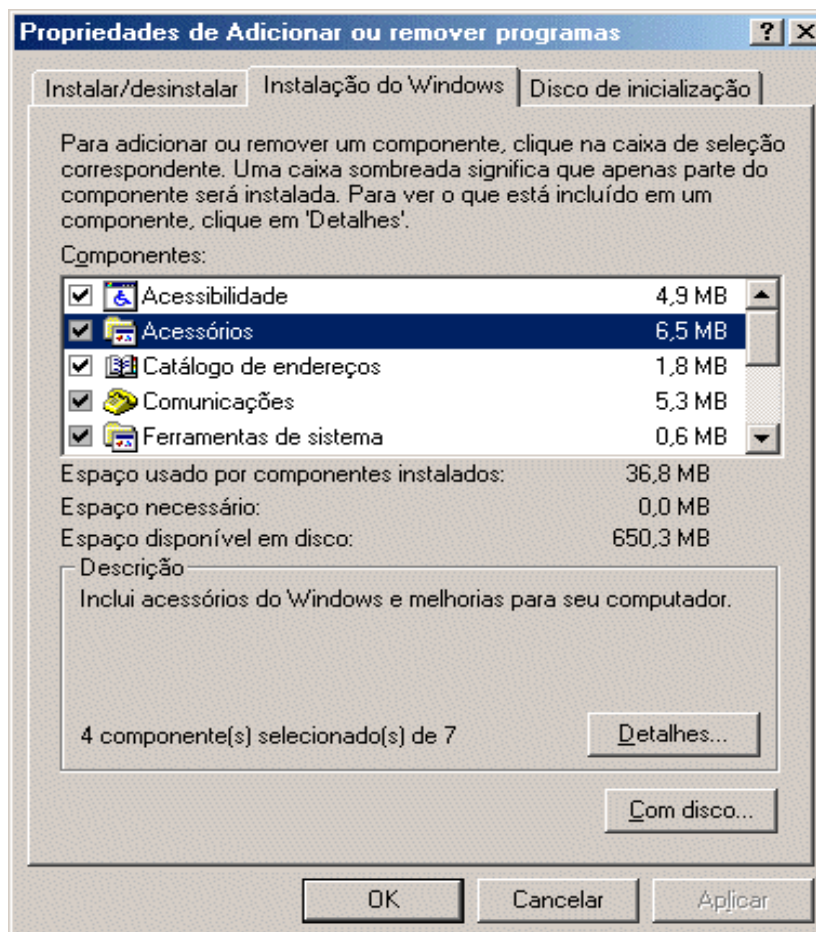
Propriedades de Adicionar ou remover programas

? X

Instalar/desinstalar | Instalação do Windows | Disco de inicialização

Para adicionar ou remover um componente, clique na caixa de seleção correspondente. Uma caixa sombreada significa que apenas parte do componente será instalada. Para ver o que está incluído em um componente, clique em 'Detalhes'.

Componentes:

| | | |
|---|---|---|
| ☑ | Acessibilidade | 4,9 MB |
| ☑ | Acessórios | 6,5 MB |
| ☑ | Catálogo de endereços | 1,8 MB |
| ☑ | Comunicações | 5,3 MB |
| ☑ | Ferramentas de sistema | 0,6 MB |

Espaço usado por componentes instalados: 36,8 MB
Espaço necessário: 0,0 MB
Espaço disponível em disco: 650,3 MB

Descrição
Inclui acessórios do Windows e melhorias para seu computador.

4 componente(s) selecionado(s) de 7

Detalhes...

Com disco...

OK | Cancelar | Aplicar